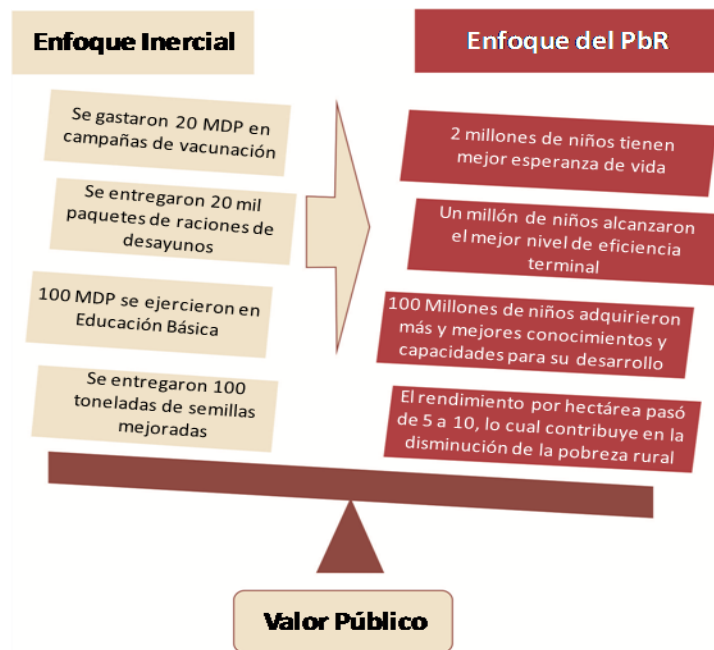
Enfoque Inercial

Enfoque del PbR

Se gastaron 20 MDP en campañas de vacunación

Se entregaron 20 mil paquetes de raciones de desayunos

100 MDP se ejercieron en Educación Básica

Se entregaron 100 toneladas de semillas mejoradas

2 millones de niños tienen mejor esperanza de vida

Un millón de niños alcanzaron el mejor nivel de eficiencia terminal

100 Millones de niños adquirieron más y mejores conocimientos y capacidades para su desarrollo

El rendimiento por hectárea pasó de 5 a 10, lo cual contribuye en la disminución de la pobreza rural

Valor Público